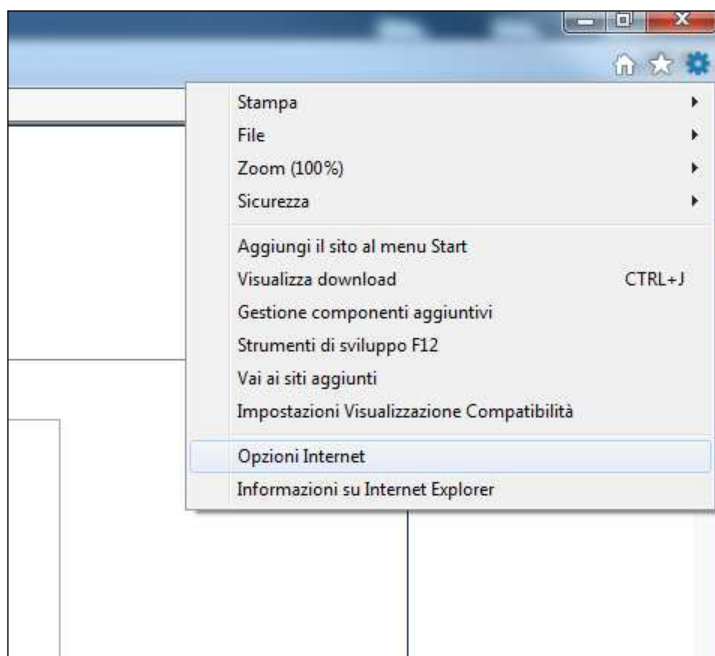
Stampa
File
Zoom (100%)
Sicurezza

Aggiungi il sito al menu Start
Visualizza download CTRL+J
Gestione componenti aggiuntivi
Strumenti di sviluppo F12
Vai ai siti aggiunti
Impostazioni Visualizzazione Compatibilità

Opzioni Internet
Informazioni su Internet Explorer